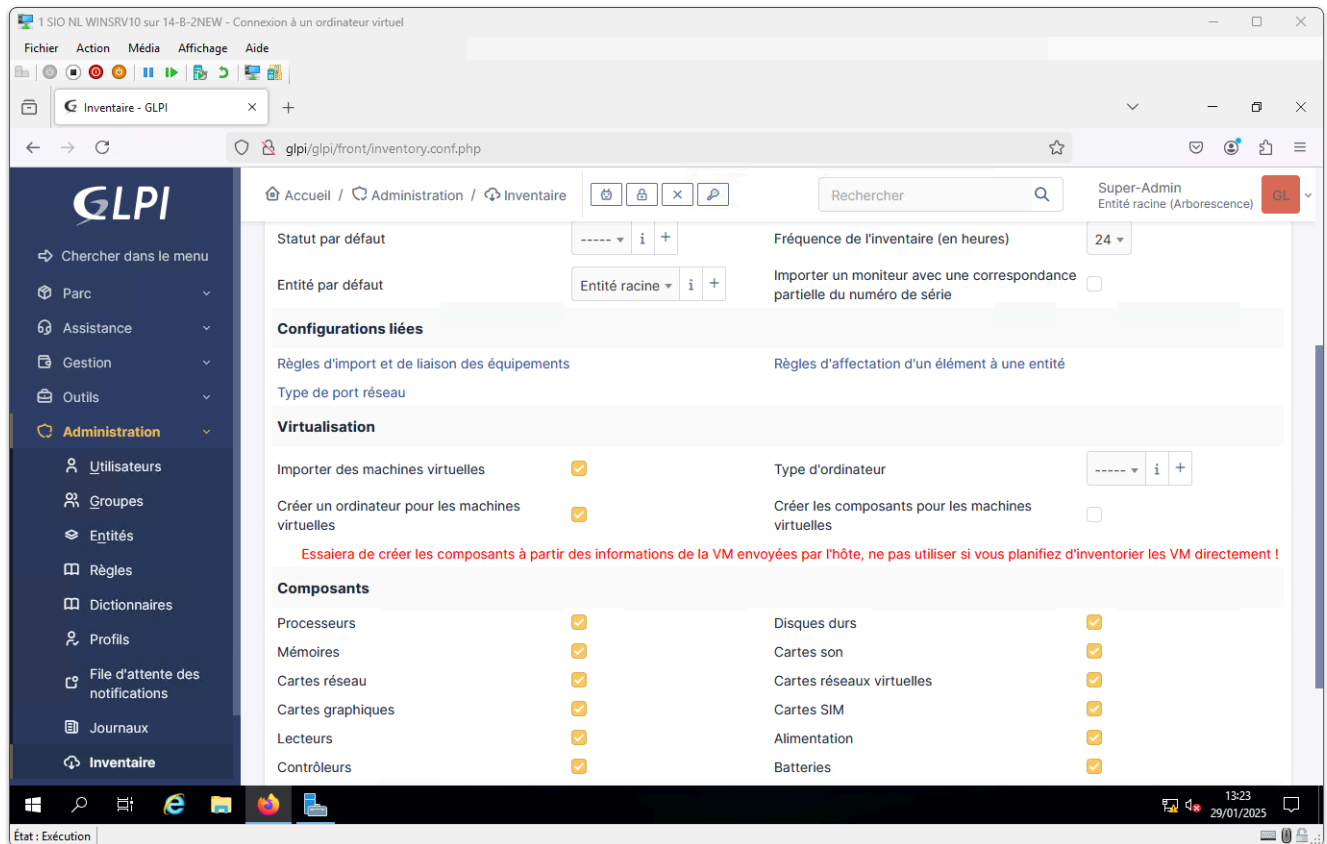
1 SIO NL WINSRV10 sur 14-B-2NEW - Connexion à un ordinateur virtuel

Fichier Action Média Affichage Aide

Inventaire - GLPI

glpi/glpi/front/inventory.conf.php

GLPI

Chercher dans le menu
Parc
Assistance
Gestion
Outils
Administration
Utilisateurs
Groupes
Entités
Règles
Dictionnaires
Profils
File d'attente des notifications
Journaux
Inventaire

Accueil / Administration / Inventaire

Rechercher

Super-Admin
Entité racine (Arborescence)
GL

Statut par défaut ----- i +
Fréquence de l'inventaire (en heures) 24
Entité par défaut Entité racine i +
Importer un moniteur avec une correspondance partielle du numéro de série

Configurations liées

Règles d'import et de liaison des équipements
Règles d'affectation d'un élément à une entité
Type de port réseau

Virtualisation

Importer des machines virtuelles
Type d'ordinateur ----- i +
Créer un ordinateur pour les machines virtuelles
Créer les composants pour les machines virtuelles

Essaiera de créer les composants à partir des informations de la VM envoyées par l'hôte, ne pas utiliser si vous planifiez d'inventorier les VM directement !

Composants

Processeurs
Disques durs
Mémoires
Cartes son
Cartes réseau
Cartes réseaux virtuelles
Cartes graphiques
Cartes SIM
Lecteurs
Alimentation
Contrôleurs
Batteries

13:23
29/01/2025

État : Exécution